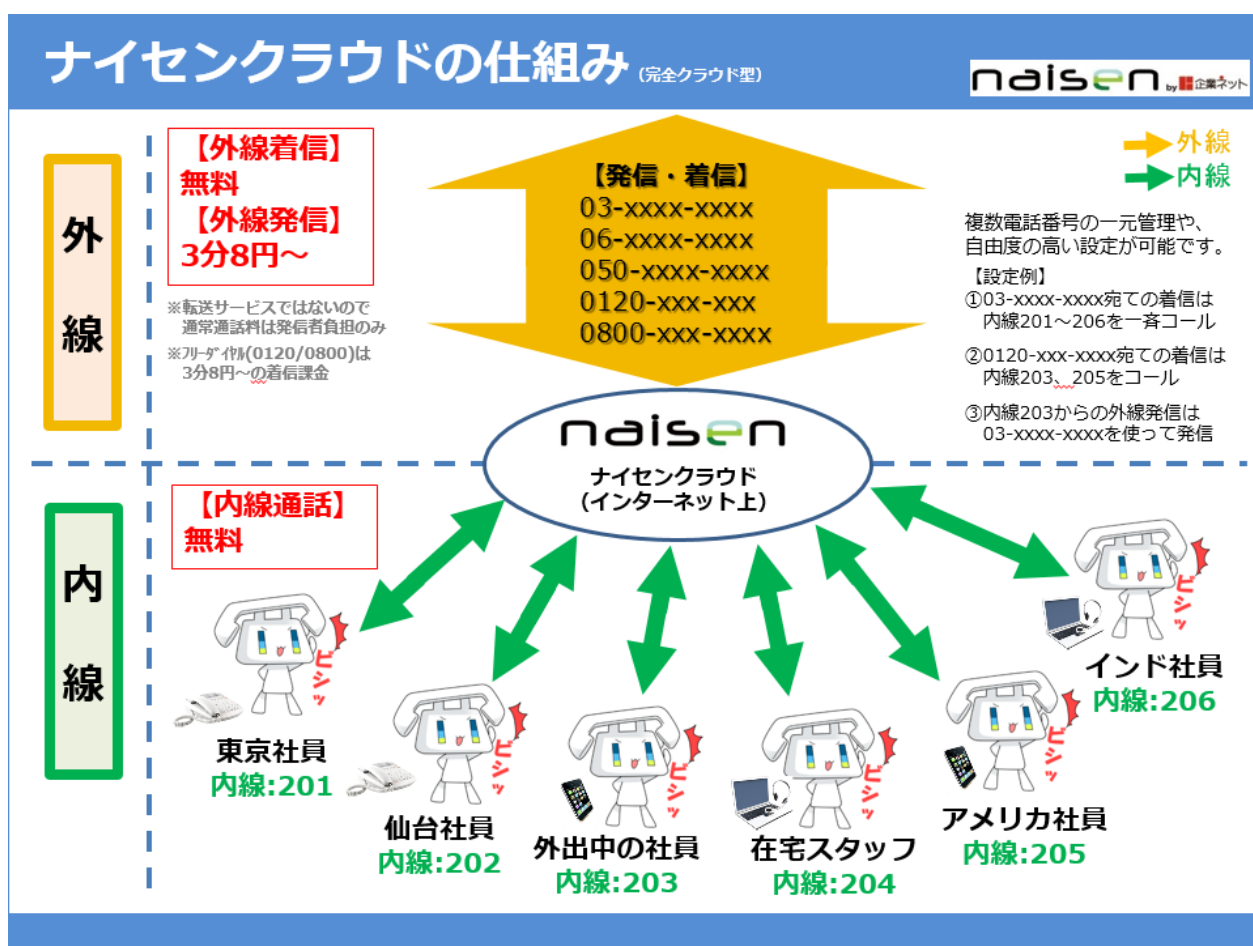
ナイセンクラウドの仕組み (完全クラウド型)

naisen by 企業ネット

外線

【外線着信】
無料
【外線発信】
3分8円～

※転送サービスではないので通常通話料は発信者負担のみ
※フリーダイヤル(0120/0800)は3分8円～の着信課金

【発信・着信】
03-xxxx-xxxx
06-xxxx-xxxx
050-xxxx-xxxx
0120-xxx-xxx
0800-xxx-xxxx

外線
内線

複数電話番号の一元管理や、自由度の高い設定が可能です。
【設定例】
①03-xxxx-xxxx宛ての着信は内線201～206を一斉コール
②0120-xxx-xxxx宛ての着信は内線203、205をコール
③内線203からの外線発信は03-xxxx-xxxxを使って発信

naisen
ナイセンクラウド
(インターネット上)

内線

【内線通話】
無料

ビシッ
東京社員
内線:201

ビシッ
仙台社員
内線:202

外出中の社員
内線:203

ビシッ
在宅スタッフ
内線:204

ビシッ
アメリカ社員
内線:205

ビシッ
インド社員
内線:206